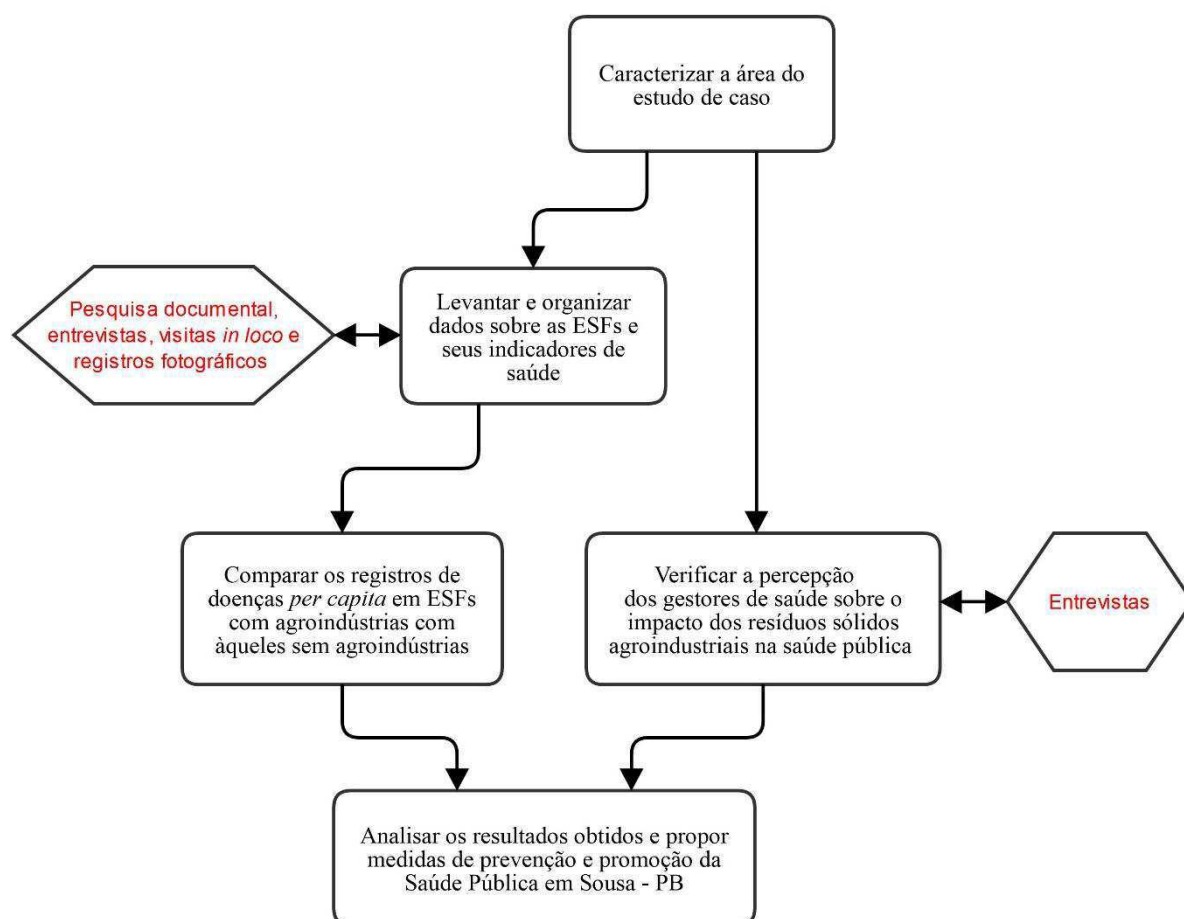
Caracterizar a área do estudo de caso

Pesquisa documental, entrevistas, visitas in loco e registros fotográficos

Levantar e organizar dados sobre as ESFs e seus indicadores de saúde

Comparar os registros de doenças per capita em ESFs com agroindústrias com àqueles sem agroindústrias

Verificar a percepção dos gestores de saúde sobre o impacto dos resíduos sólidos agroindustriais na saúde pública

Entrevistas

Analisar os resultados obtidos e propor medidas de prevenção e promoção da Saúde Pública em Sousa - PB